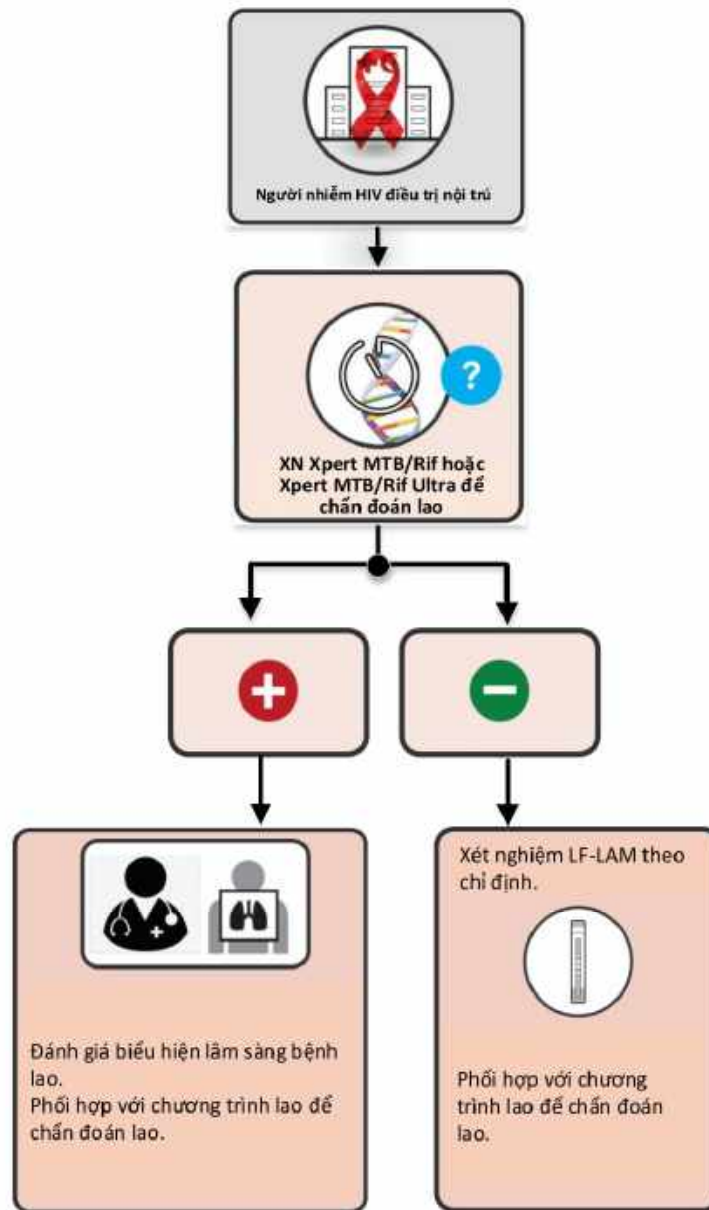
Người nhiễm HIV điều trị nội trú

?

XN Xpert MTB/Rif hoặc Xpert MTB/Rif Ultra để chẩn đoán lao

Đánh giá biểu hiện lâm sàng bệnh lao.
Phối hợp với chương trình lao để chẩn đoán lao.

Xét nghiệm LF-LAM theo chỉ định.

Phối hợp với chương trình lao để chẩn đoán lao.